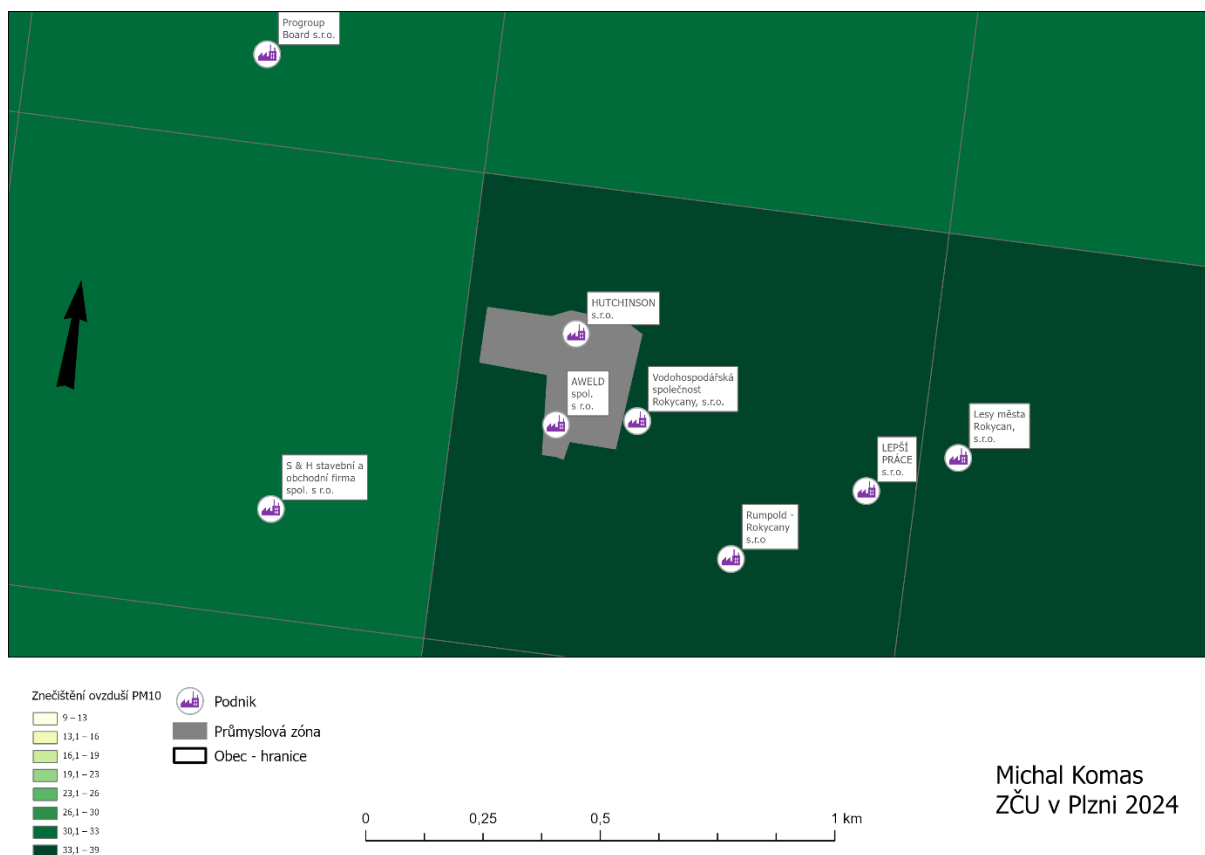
Progroup Board s.r.o.

HUTCHINSON s.r.o.

AWELD spol. s r.o.

Vodohospodářská společnost Rokycany, s.r.o.

Lesy města Rokycan, s.r.o.

LEPŠÍ PRÁCE s.r.o.

S & H stavební a obchodní firma spol. s r.o.

Rumpold - Rokycany s.r.o

Znečištění ovzduší PM10
9 – 13
13,1 – 16
16,1 – 19
19,1 – 23
23,1 – 26
26,1 – 30
30,1 – 33
33,1 – 39

Podnik
Průmyslová zóna
Obec - hranice

0 0,25 0,5 1 km

Michal Komas
ZČU v Plzni 2024